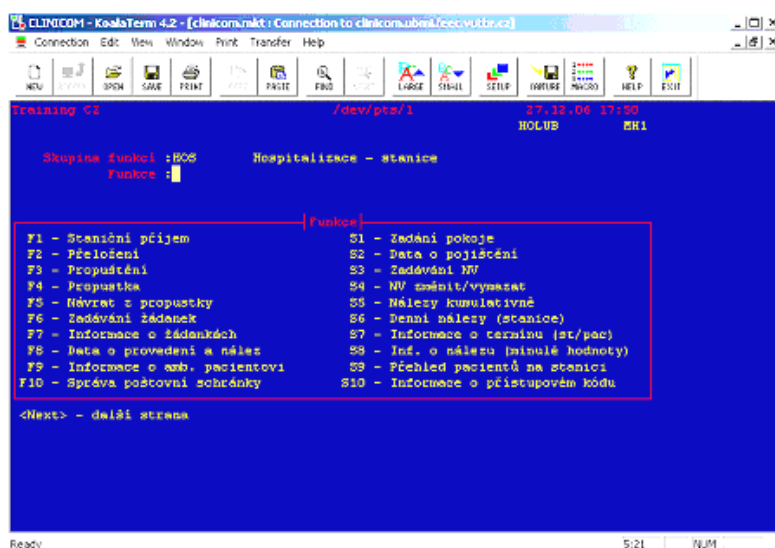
CLINICOM - KoalaTerm 4.2 - [clinicom.mkt : Connection to clinicom.ubmi.feec.vutbr.cz]
Connection Edit View Window Print Transfer Help
NEW OPEN SAVE PRINT PASTE FIND LARGE SMALL SETUP CAPTURE MACRO HELP EXIT

Training CZ /dev/pts/1 27.12.06 17:50
HOLUB EH1

Skupina funkcí :HOS Hospitalizace - stanice
Funkce :

Funkce
F1 - Staniční příjem
F2 - Přeložení
F3 - Propuštění
F4 - Propustka
F5 - Návrat z propustky
F6 - Zadávání žádanek
F7 - Informace o žádankách
F8 - Data o provedení a nález
F9 - Informace o amb. pacientovi
F10 - Správa poštovní schránky
S1 - Zadání pokoje
S2 - Data o pojištění
S3 - Zadávání NV
S4 - NV změnit/vymazat
S5 - Nálezy kumulativně
S6 - Denní nálezy (stanice)
S7 - Informace o termínu (st/pac)
S8 - Inf. o nálezu (minulé hodnoty)
S9 - Přehled pacientů na stanici
S10 - Informace o přístupovém kódu

<Next> - další strana

Ready 5:21 NUM